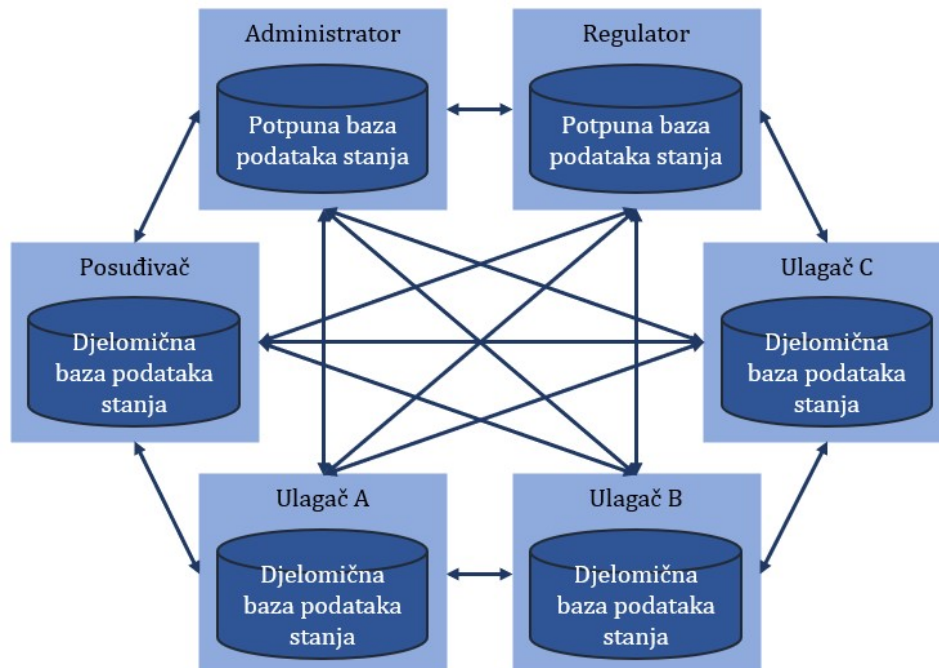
Administrator
Potpuna baza podataka stanja

Regulator
Potpuna baza podataka stanja

Posuđivač
Djelomična baza podataka stanja

Ulagač C
Djelomična baza podataka stanja

Ulagač A
Djelomična baza podataka stanja

Ulagač B
Djelomična baza podataka stanja